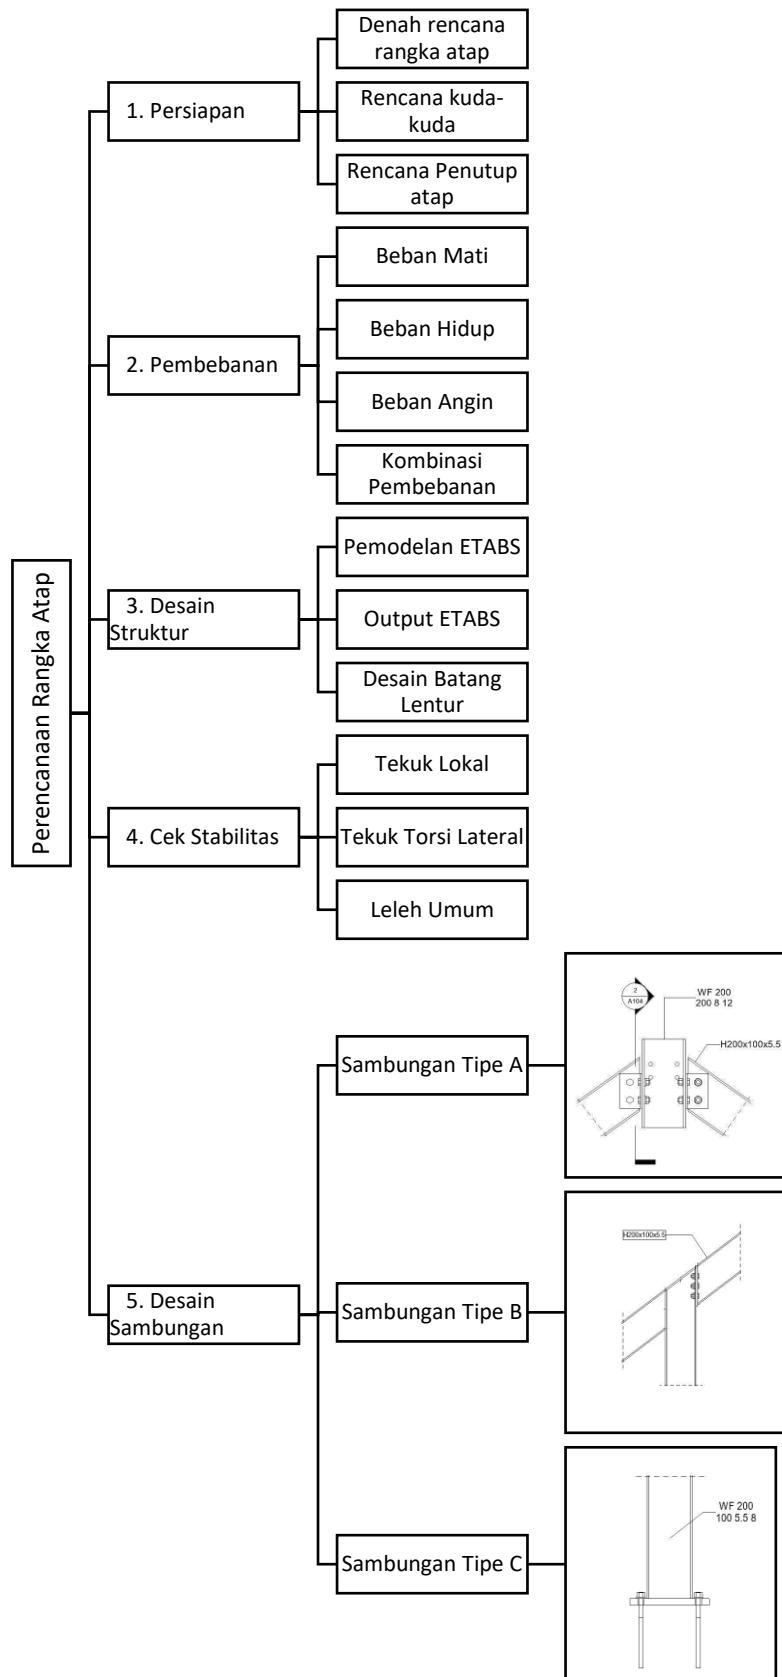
Perencanaan Rangka Atap

1. Persiapan

Denah rencana rangka atap

Rencana kuda-kuda

Rencana Penutup atap

2. Pembebanan

Beban Mati

Beban Hidup

Beban Angin

Kombinasi Pembebanan

3. Desain Struktur

Pemodelan ETABS

Output ETABS

Desain Batang Lentur

4. Cek Stabilitas

Tekuk Lokal

Tekuk Torsi Lateral

Leleh Umum

5. Desain Sambungan

Sambungan Tipe A

2
A104

WF 200
200 8 12

H200x100x5.5

Sambungan Tipe B

H200x100x5.5

Sambungan Tipe C

WF 200
100 5.5 8